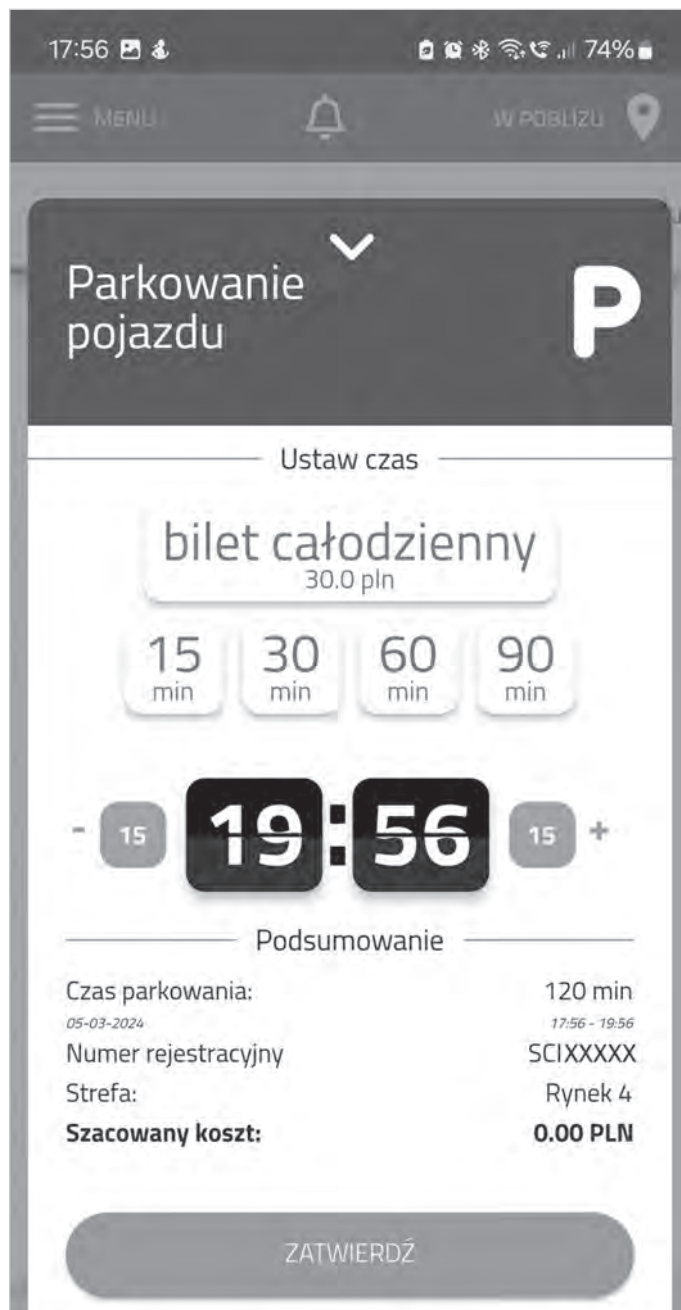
17:56 74%

MENU W POBLIŻU

Parkowanie pojazdu

P

Ustaw czas

bilet całodzienny
30.0 pln

15 min
30 min
60 min
90 min

- 15 19 : 56 15 +

Podsumowanie

Czas parkowania: 120 min
05-03-2024 17:56 - 19:56
Numer rejestracyjny SCIXXXXX
Strefa: Rynek 4
**Szacowany koszt:** **0.00 PLN**

ZATWIERDŹ